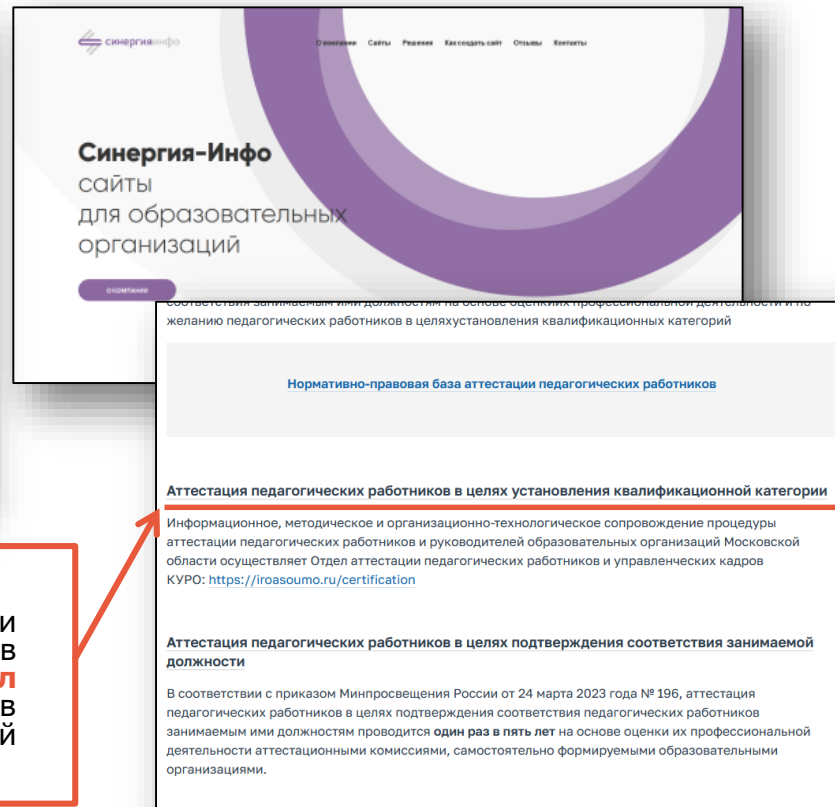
синергияинфо

О компании Сайты Решения Как создать сайт Отзывы Контакты

Синергия-Инфо
сайты
для образовательных
организаций

О КОМПАНИИ

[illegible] желанию педагогических работников в целяхустановления квалификационных категорий

Нормативно-правовая база аттестации педагогических работников

Аттестация педагогических работников в целях установления квалификационной категории

Информационное, методическое и организационно-технологическое сопровождение процедуры аттестации педагогических работников и руководителей образовательных организаций Московской области осуществляет Отдел аттестации педагогических работников и управленческих кадров КУРО: https://iroasoumo.ru/certification

Аттестация педагогических работников в целях подтверждения соответствия занимаемой должности

В соответствии с приказом Минпросвещения России от 24 марта 2023 года № 196, аттестация педагогических работников в целях подтверждения соответствия педагогических работников занимаемым ими должностям проводится один раз в пять лет на основе оценки их профессиональной деятельности аттестационными комиссиями, самостоятельно формируемыми образовательными организациями.

и
в
л
в
й